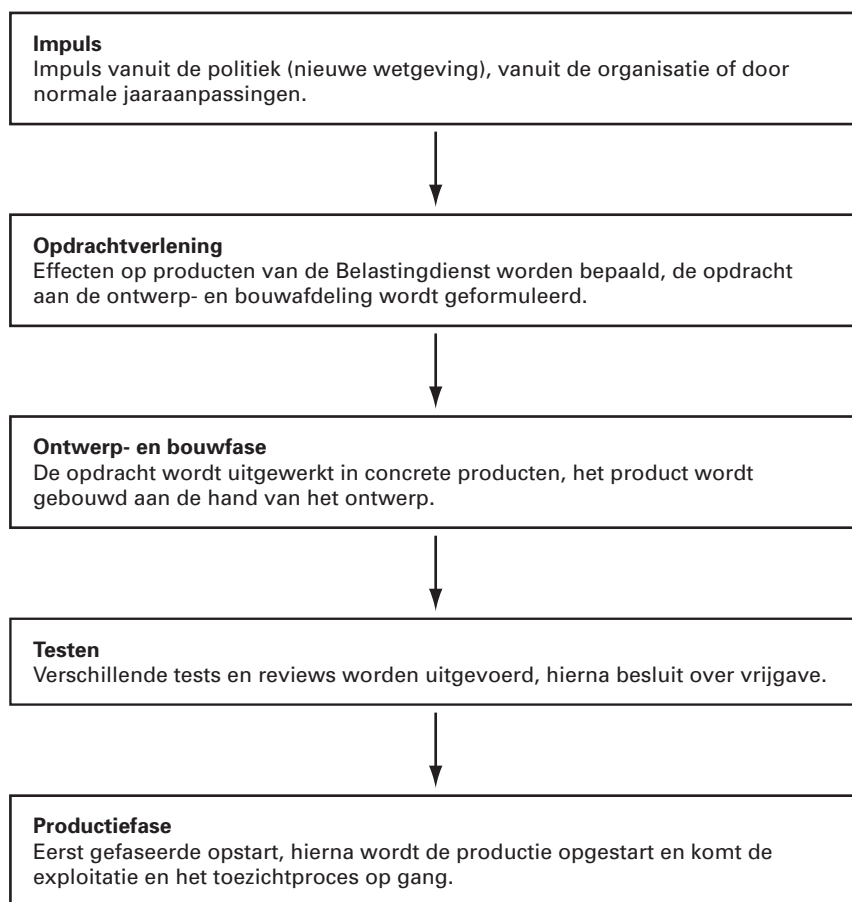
**Impuls**
Impuls vanuit de politiek (nieuwe wetgeving), vanuit de organisatie of door normale jaaraanpassingen.

**Opdrachtverlening**
Effecten op producten van de Belastingdienst worden bepaald, de opdracht aan de ontwerp- en bouwafdeling wordt geformuleerd.

**Ontwerp- en bouwfase**
De opdracht wordt uitgewerkt in concrete producten, het product wordt gebouwd aan de hand van het ontwerp.

**Testen**
Verschillende tests en reviews worden uitgevoerd, hierna besluit over vrijgave.

**Productiefase**
Eerst gefaseerde opstart, hierna wordt de productie opgestart en komt de exploitatie en het toezichtproces op gang.